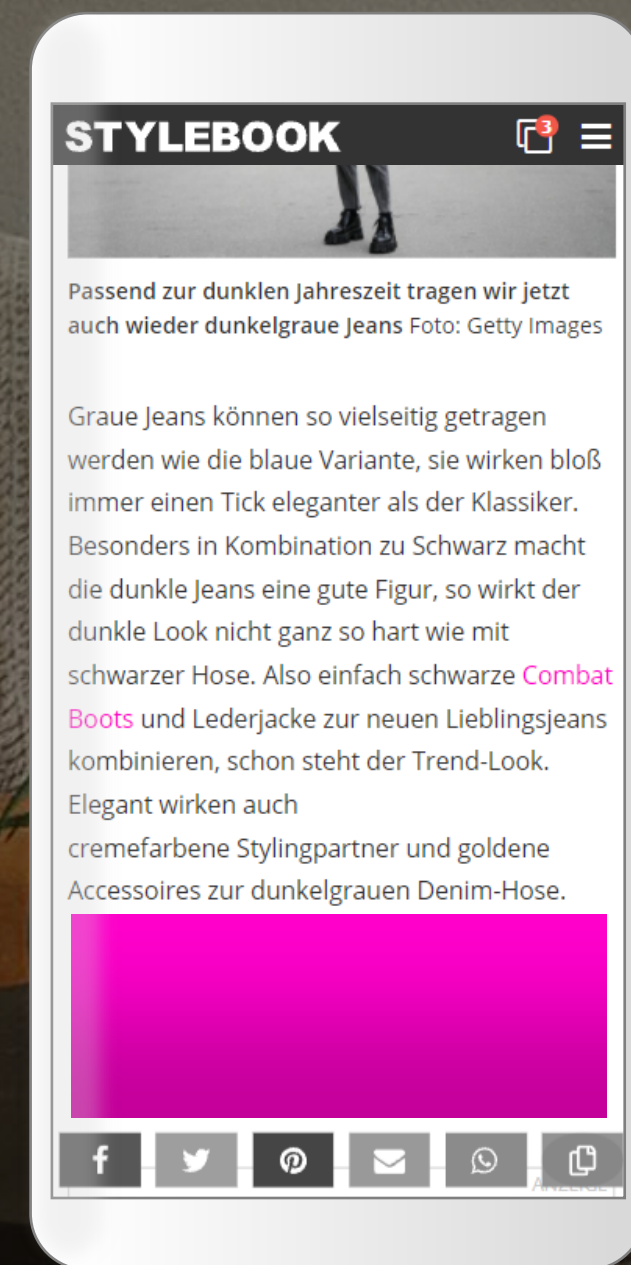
STYLEBOOK 3

Passend zur dunklen Jahreszeit tragen wir jetzt auch wieder dunkelgraue Jeans Foto: Getty Images

Graue Jeans können so vielseitig getragen werden wie die blaue Variante, sie wirken bloß immer einen Tick eleganter als der Klassiker. Besonders in Kombination zu Schwarz macht die dunkle Jeans eine gute Figur, so wirkt der dunkle Look nicht ganz so hart wie mit schwarzer Hose. Also einfach schwarze Combat Boots und Lederjacke zur neuen Lieblingsjeans kombinieren, schon steht der Trend-Look. Elegant wirken auch cremefarbene Stylingpartner und goldene Accessoires zur dunkelgrauen Denim-Hose.

ANZEIGE